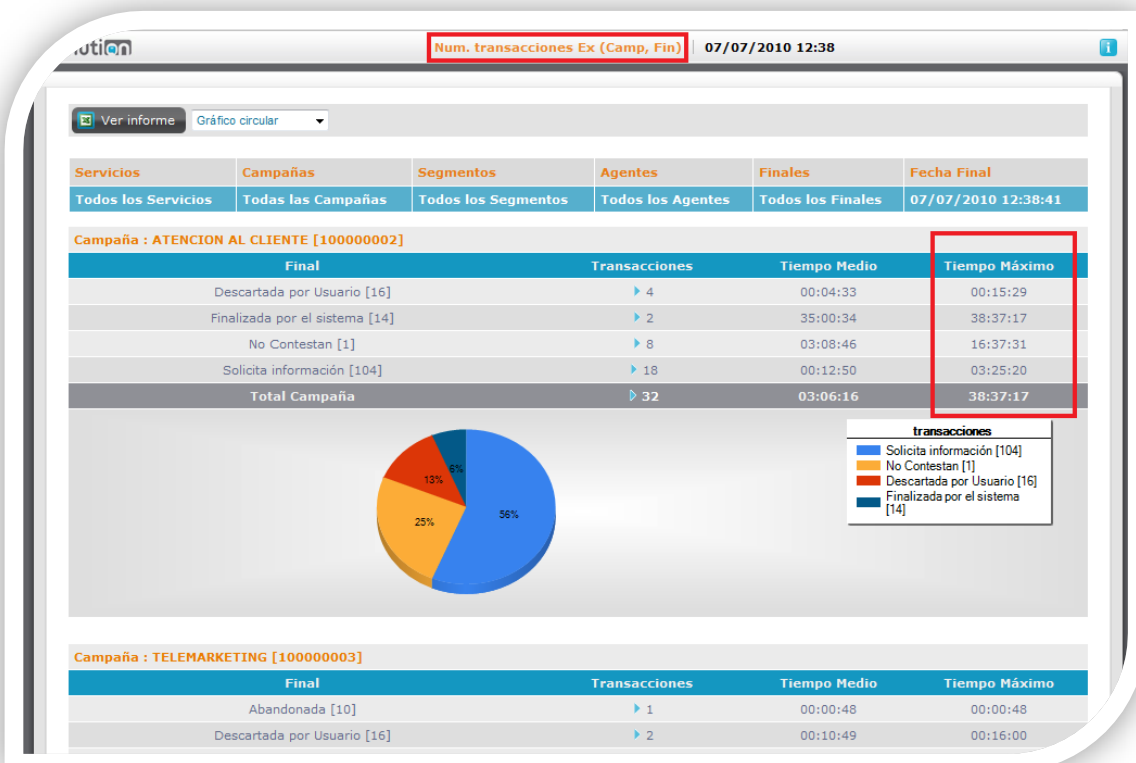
utiOn

Num. transacciones Ex (Camp, Fin) | 07/07/2010 12:38

Ver informe | Gráfico circular

| Servicios | Campañas | Segmentos | Agentes | Finales | Fecha Final |
|---|---|---|---|---|---|
| Todos los Servicios | Todas las Campañas | Todos los Segmentos | Todos los Agentes | Todos los Finales | 07/07/2010 12:38:41 |

Campaña : ATENCION AL CLIENTE [100000002]

| Final | Transacciones | Tiempo Medio | Tiempo Máximo |
|---|---|---|---|
| Descartada por Usuario [16] | 4 | 00:04:33 | 00:15:29 |
| Finalizada por el sistema [14] | 2 | 35:00:34 | 38:37:17 |
| No Contestan [1] | 8 | 03:08:46 | 16:37:31 |
| Solicita información [104] | 18 | 00:12:50 | 03:25:20 |
| Total Campaña | 32 | 03:06:16 | 38:37:17 |

6%
13%
25%
56%

transacciones
Solicita información [104]
No Contestan [1]
Descartada por Usuario [16]
Finalizada por el sistema [14]

Campaña : TELEMARKETING [100000003]

| Final | Transacciones | Tiempo Medio | Tiempo Máximo |
|---|---|---|---|
| Abandonada [10] | 1 | 00:00:48 | 00:00:48 |
| Descartada por Usuario [16] | 2 | 00:10:49 | 00:16:00 |